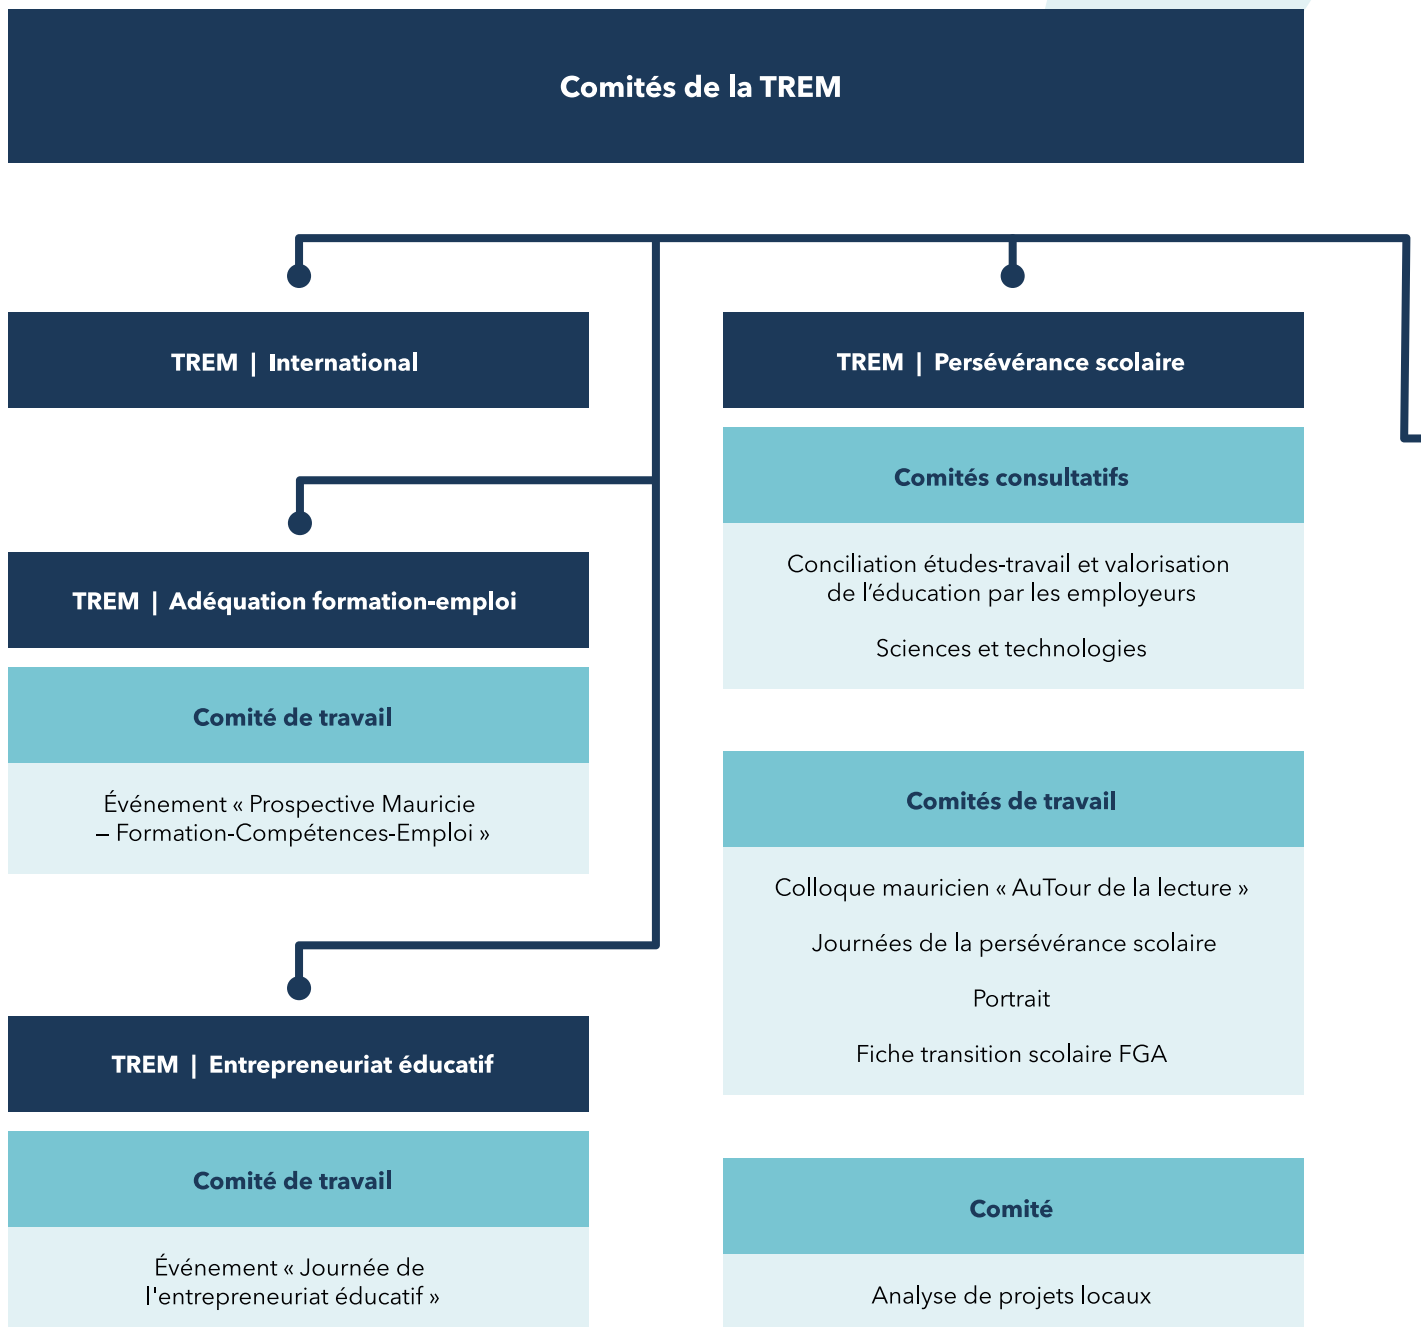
Comités de la TREM

TREM | International

TREM | Adéquation formation-emploi

Comité de travail

Événement « Prospective Mauricie – Formation-Compétences-Emploi »

TREM | Entrepreneuriat éducatif

Comité de travail

Événement « Journée de l'entrepreneuriat éducatif »

TREM | Persévérance scolaire

Comités consultatifs

Conciliation études-travail et valorisation de l'éducation par les employeurs

Sciences et technologies

Comités de travail

Colloque mauricien « AuTour de la lecture »

Journées de la persévérance scolaire

Portrait

Fiche transition scolaire FGA

Comité

Analyse de projets locaux